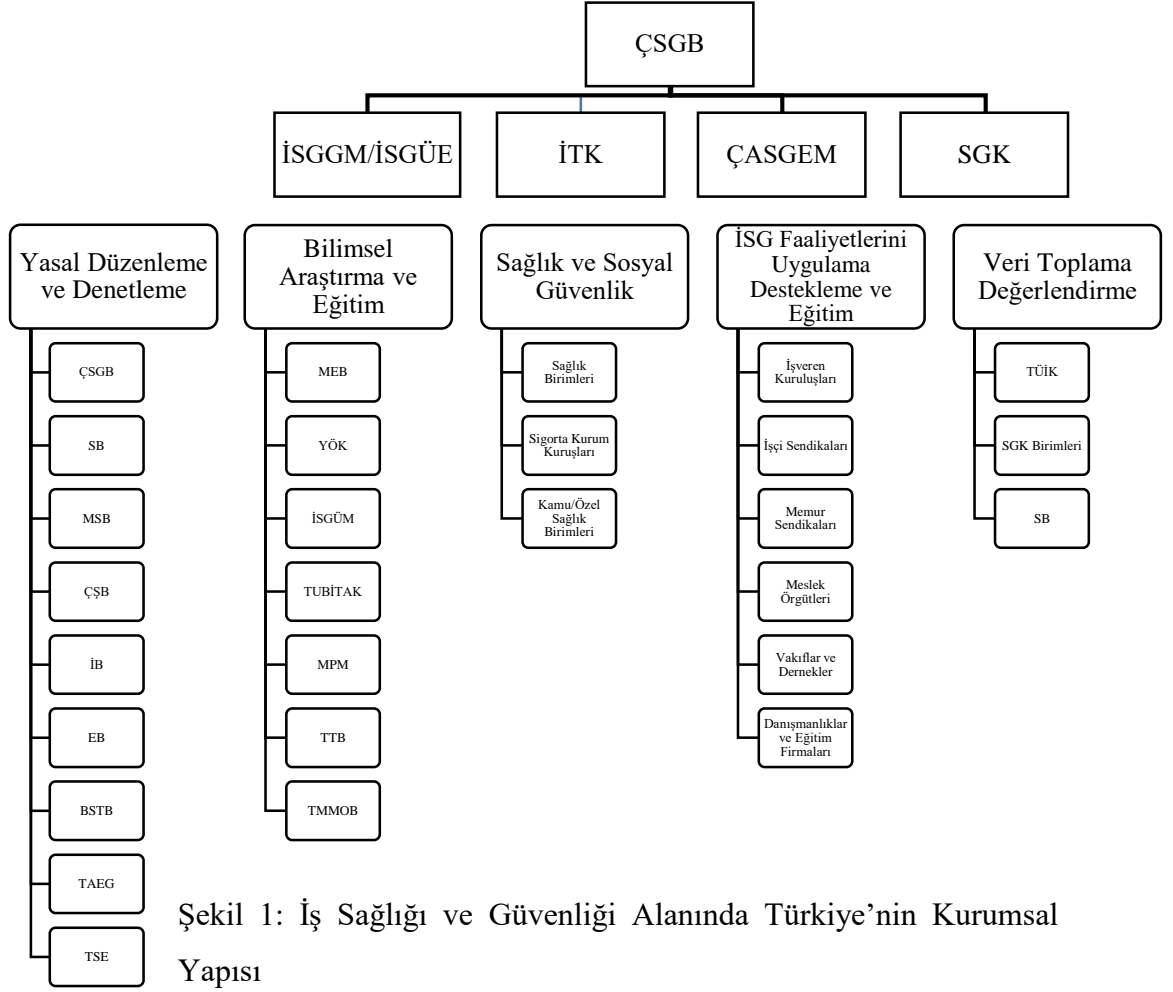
ÇSGB

İSGGM/İSGÜE

İTK

ÇASGEM

SGK

Yasal Düzenleme ve Denetleme

ÇSGB

SB

MSB

ÇŞB

İB

EB

BSTB

TAEG

TSE

Bilimsel Araştırma ve Eğitim

MEB

YÖK

İSGÜM

TUBİTAK

MPM

TTB

TMMOB

Sağlık ve Sosyal Güvenlik

Sağlık Birimleri

Sigorta Kurum Kuruşları

Kamu/Özel Sağlık Birimleri

İSG Faaliyetlerini Uygulama Destekleme ve Eğitim

İşveren Kuruluşları

İşçi Sendikaları

Memur Sendikaları

Meslek Örgütleri

Vakıflar ve Dernekler

Danışmanlıklar ve Eğitim Firmaları

Veri Toplama Değerlendirme

TÜİK

SGK Birimleri

SB

Şekil 1: İş Sağlığı ve Güvenliği Alanında Türkiye'nin Kurumsal Yapısı